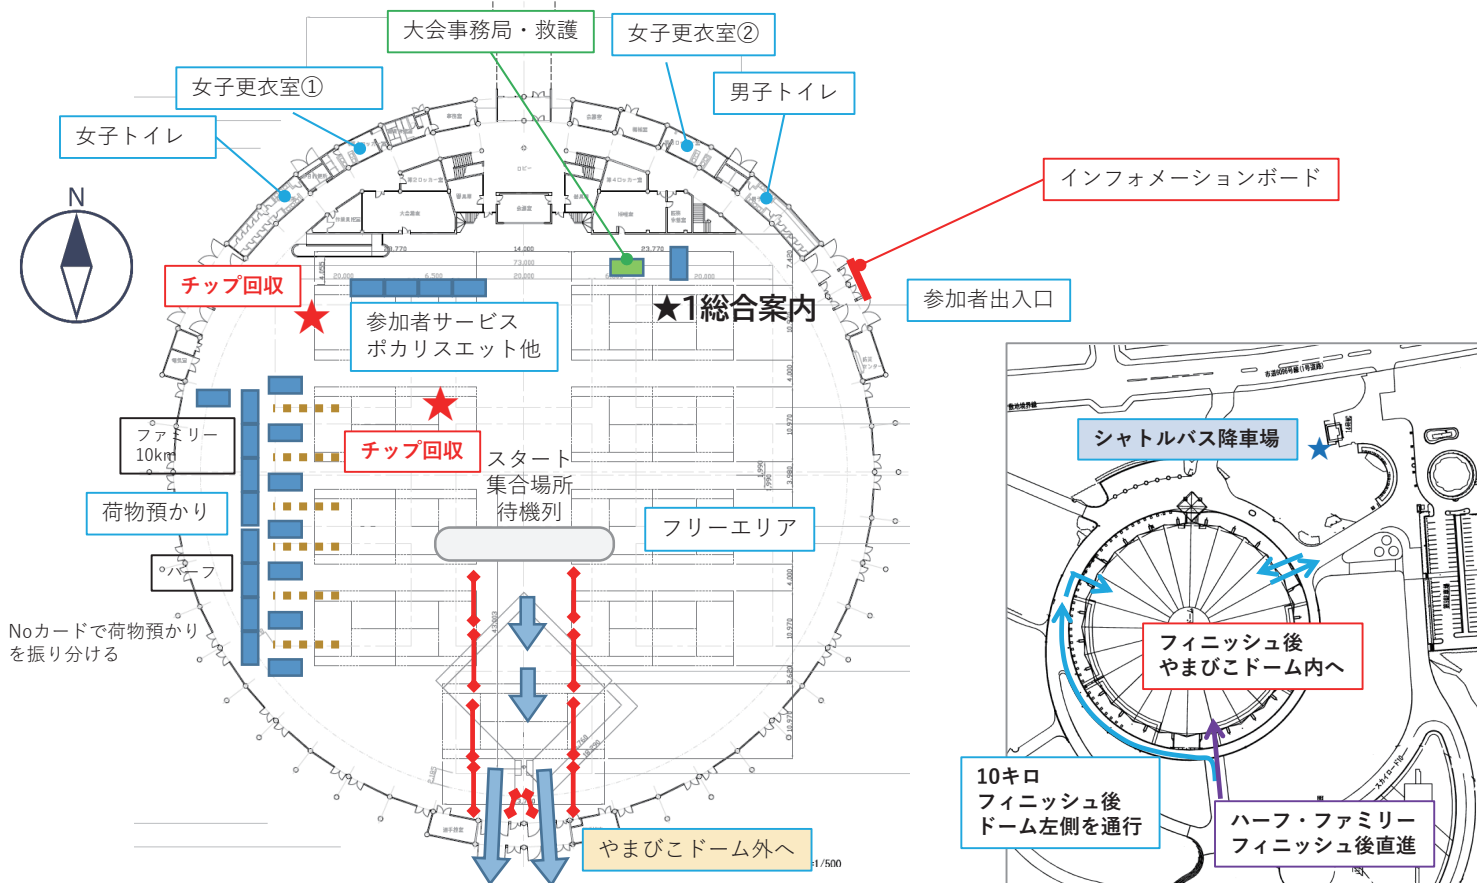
大会事務局・救護

女子更衣室②

女子更衣室①

男子トイレ

女子トイレ

インフォメーションボード

N

チップ回収

参加者出入口

★1総合案内

参加者サービス
ポカリスエット他

ファミリー
10km

チップ回収

スタート
集合場所
待機列

荷物預かり

フリーエリア

ハーフ

Noカードで荷物預かり
を振り分ける

やまびこドーム外へ

シャトルバス降車場

フィニッシュ後
やまびこドーム内へ

10キロ
フィニッシュ後
ドーム左側を通行

ハーフ・ファミリー
フィニッシュ後直進

1/500